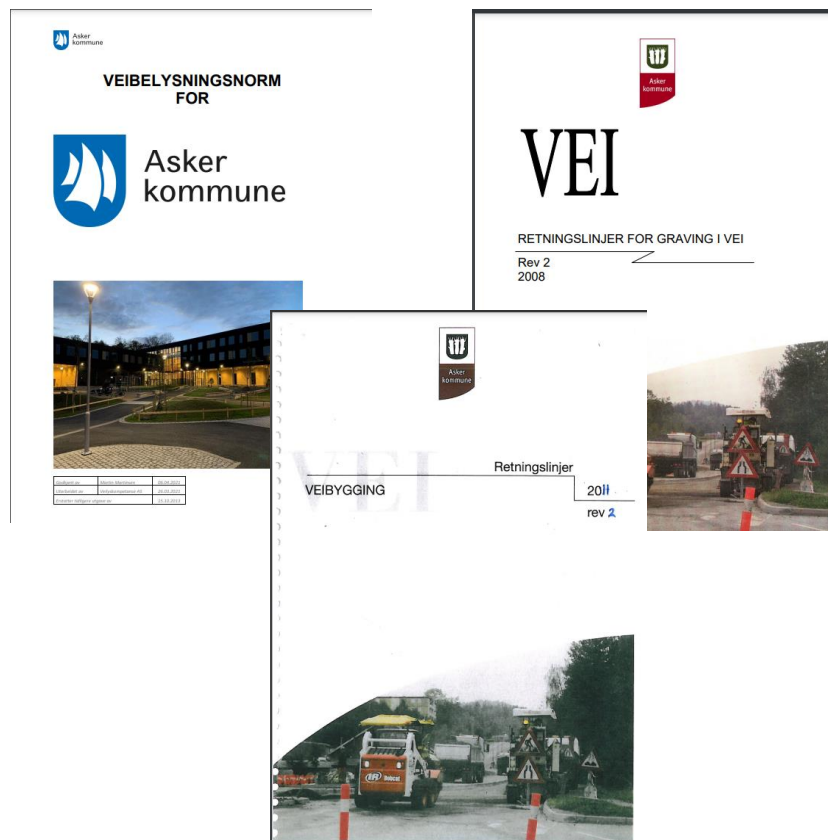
Asker kommune

VEIBELYSNINGSNORM FOR

Asker kommune

| Godkjent av | Morten Mortensen | 09.09.2021 |
|---|---|---|
| Utarbeidet av | Veilysekspertene AS | 25.05.2021 |
| Erstatter tidligere utgave av | | 15.10.2013 |

Asker kommune

VEI

RETNINGSLINJER FOR GRAVING I VEI

Rev 2
2008

Asker kommune

VEI

Retningslinjer

VEIBYGGING

2011

rev 2